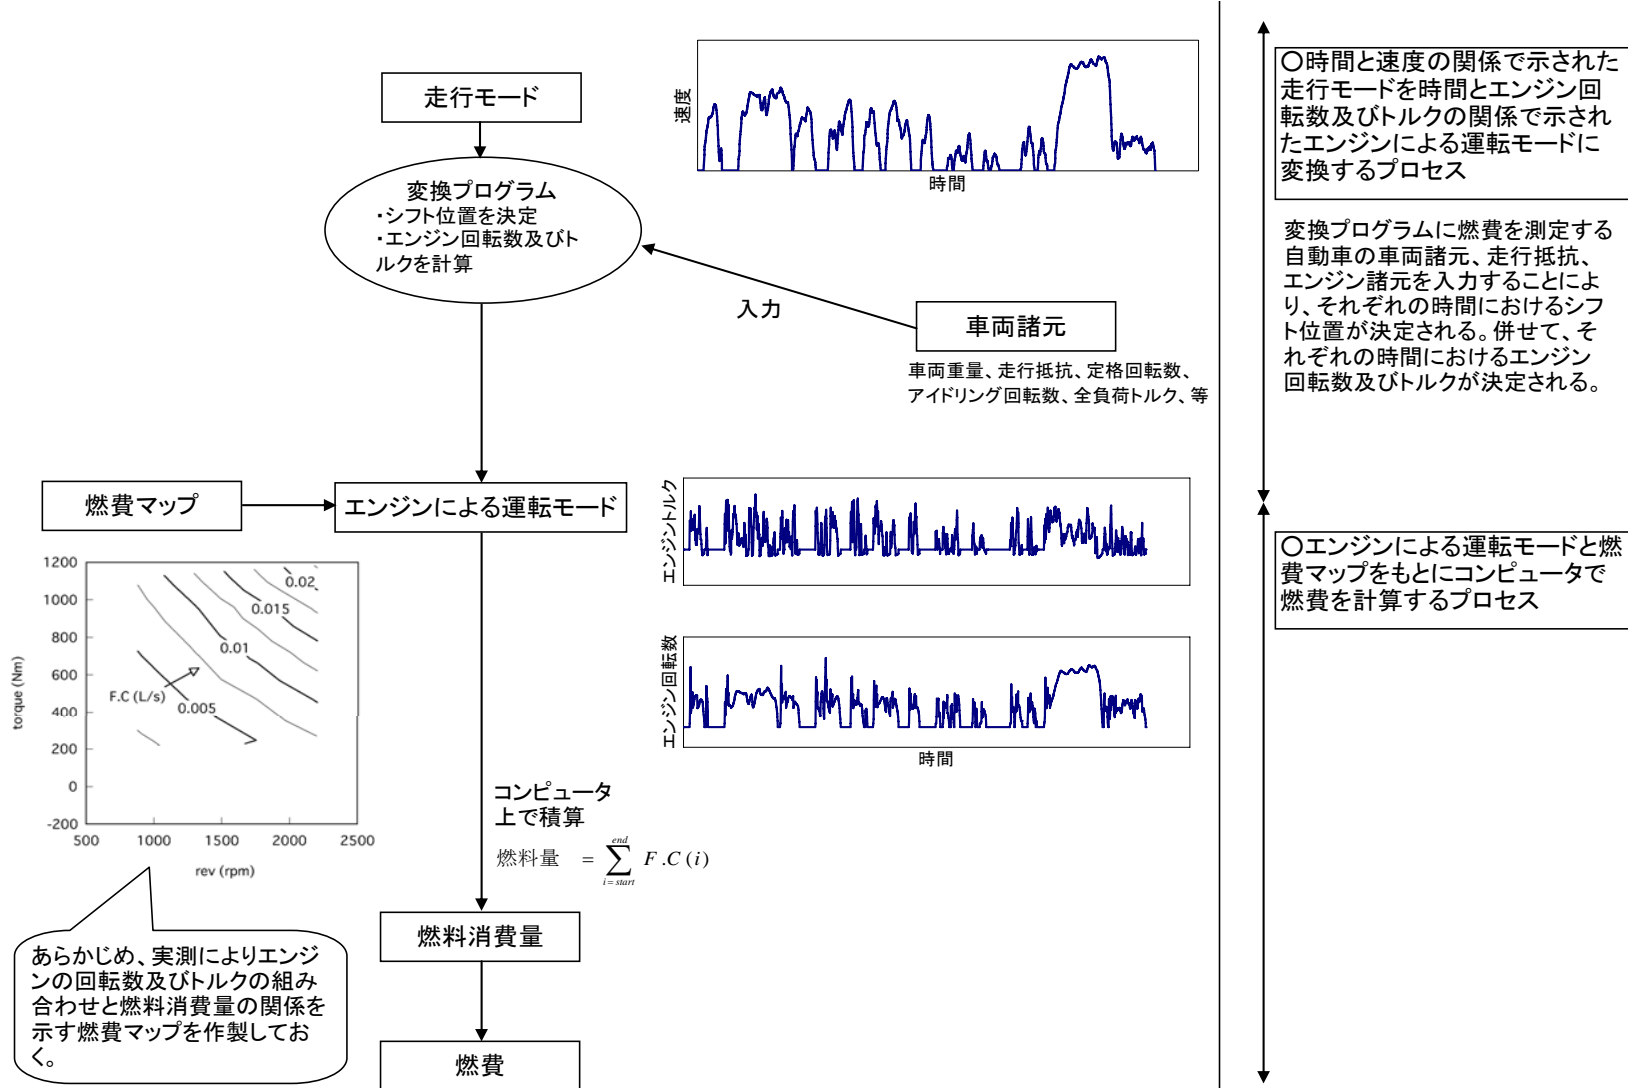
走行モード

速度

時間

変換プログラム
・シフト位置を決定
・エンジン回転数及びトルクを計算

入力

車両諸元

車両重量、走行抵抗、定格回転数、アイドリング回転数、全負荷トルク、等

燃費マップ

エンジンによる運転モード

エンジントルク

エンジン回転数

時間

1200
1000
800
600
400
200
0
-200
500 1000 1500 2000 2500
torque (Nm)
rev (rpm)
0.02
0.015
0.01
F.C (L/s)
0.005

コンピュータ上で積算

燃料量 $= \sum_{i=start}^{end} F.C(i)$

燃料消費量

燃費

あらかじめ、実測によりエンジンの回転数及びトルクの組み合わせと燃料消費量の関係を示す燃費マップを作製しておく。

○時間と速度の関係で示された走行モードを時間とエンジン回転数及びトルクの関係で示されたエンジンによる運転モードに変換するプロセス

変換プログラムに燃費を測定する自動車の車両諸元、走行抵抗、エンジン諸元を入力することにより、それぞれの時間におけるシフト位置が決定される。併せて、それぞれの時間におけるエンジン回転数及びトルクが決定される。

○エンジンによる運転モードと燃費マップをもとにコンピュータで燃費を計算するプロセス